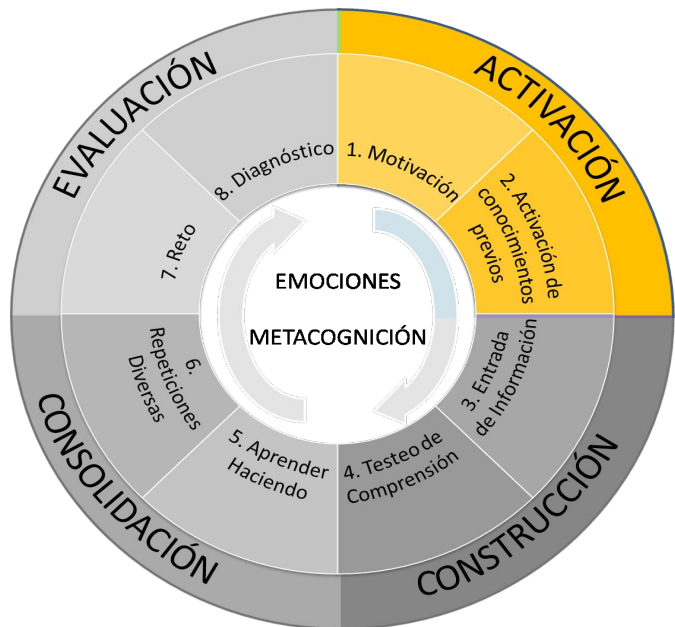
ACTIVACIÓN

1. Motivación

2. Activación de conocimientos previos

CONSTRUCCIÓN

3. Entrada de Información

4. Testeo de Comprensión

CONSOLIDACIÓN

5. Aprender Haciendo

6. Repeticiones Diversas

EVALUACIÓN

7. Reto

8. Diagnóstico

EMOCIONES

METACOGNICIÓN